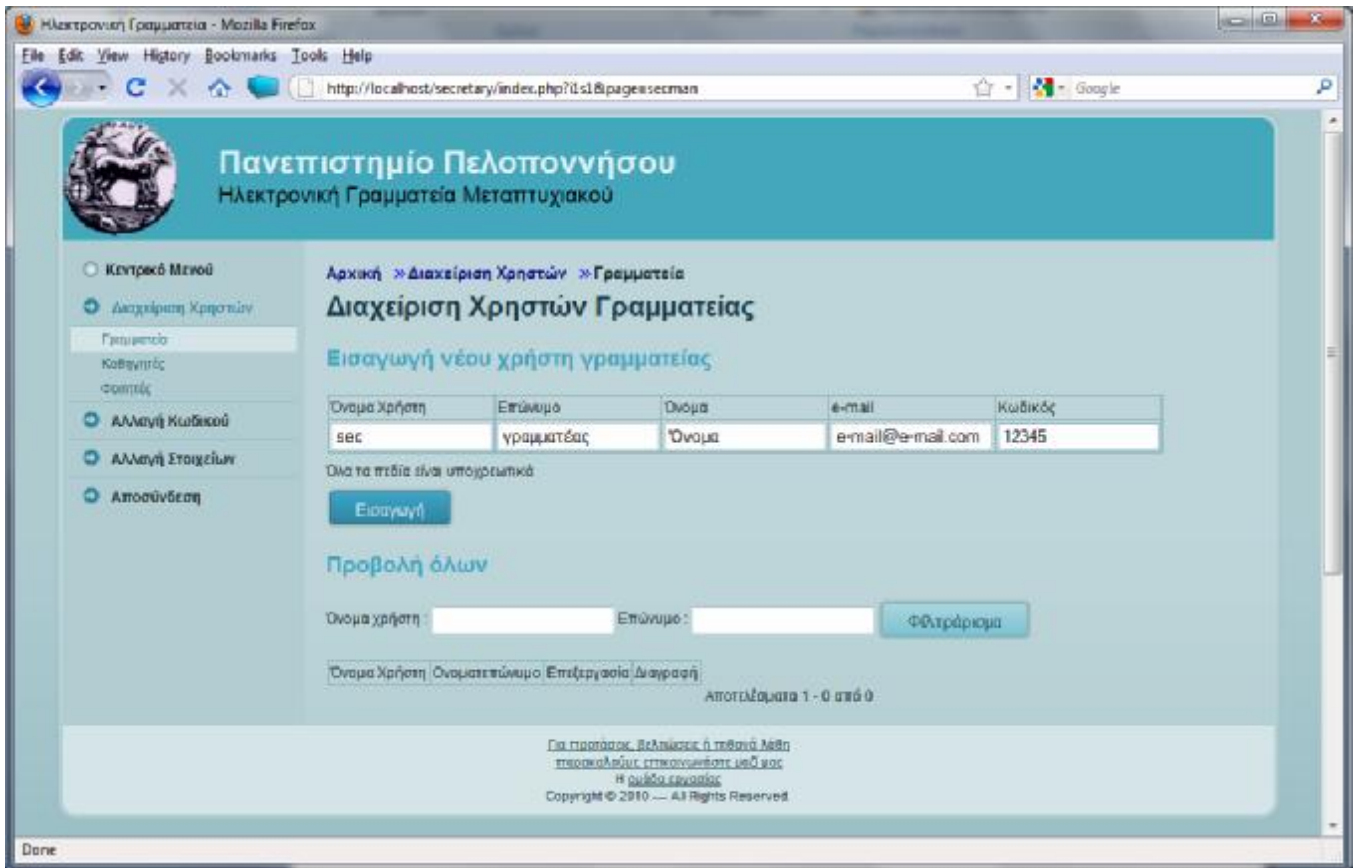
Ηλεκτρονική Γραμματεία - Mozilla Firefox

File Edit View History Bookmarks Tools Help

http://localhost/secretary/index.php?l=1&page=secman

Google

Πανεπιστήμιο Πελοποννήσου
Ηλεκτρονική Γραμματεία Μεταπτυχιακού

Κεντρικό Μενού
Διαχείριση Χρηστών
Γραμματεία
Καθηγητές
Φοιτητές
Αλλαγή Κωδικού
Αλλαγή Στοιχείων
Αποσύνδεση

Αρχική » Διαχείριση Χρηστών » Γραμματεία

Διαχείριση Χρηστών Γραμματείας

Εισαγωγή νέου χρήστη γραμματείας

| Όνομα Χρήστη | Επώνυμο | Όνομα | e-mail | Κωδικός |
|---|---|---|---|---|
| sec | γραμματέας | Όνομα | e-mail@e-mail.com | 12345 |

Όλα τα πεδία είναι υποχρεωτικά

Εισαγωγή

Προβολή όλων

Όνομα χρήστη : Επώνυμο : Φιλτράρισμα

| Όνομα Χρήστη | Ονοματεπώνυμο | Επεξεργασία | Διαγραφή |
|---|---|---|---|

Αποτελέσματα 1 - 0 από 0

Για προτάσεις, βελτιώσεις ή πιθανά λάθη
παρακαλούμε επικοινωνήστε μαζί μας
Η ομάδα εργασίας
Copyright © 2010 — All Rights Reserved

Done